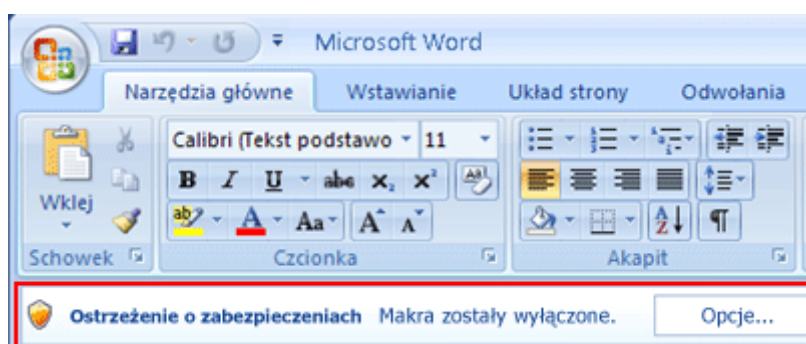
Microsoft Word

Narzędzia główne | Wstawianie | Układ strony | Odwołania

Calibri (Tekst podstawo | 11

B I U abe $x_2$ $x^2$

Aa A A

Wklej

Schowek | Czcionka | Akapit

Ostrzeżenie o zabezpieczeniach Makra zostały wyłączone. Opcje...